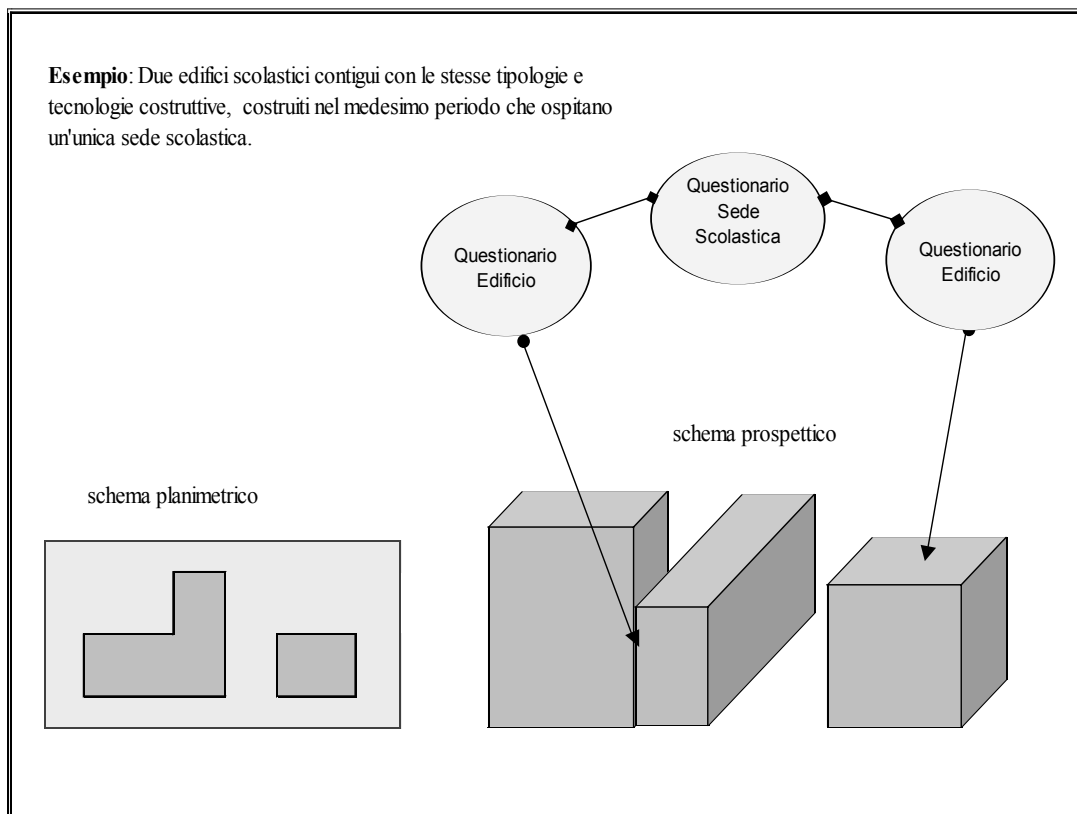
**Esempio**: Due edifici scolastici contigui con le stesse tipologie e tecnologie costruttive, costruiti nel medesimo periodo che ospitano un'unica sede scolastica.

Questionario Sede Scolastica

Questionario Edificio

Questionario Edificio

schema prospettico

schema planimetrico